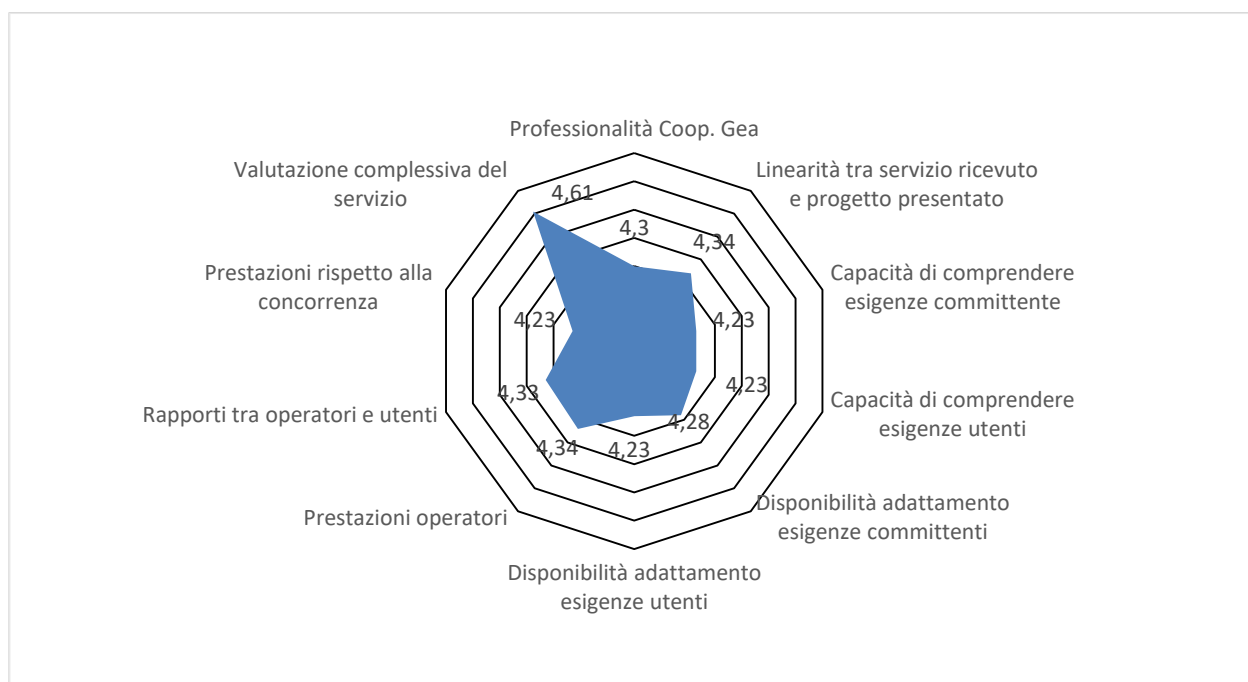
Professionalità Coop. Gea

Linearità tra servizio ricevuto e progetto presentato

Capacità di comprendere esigenze committente

Capacità di comprendere esigenze utenti

Disponibilità adattamento esigenze committenti

Disponibilità adattamento esigenze utenti

Prestazioni operatori

Rapporti tra operatori e utenti

Prestazioni rispetto alla concorrenza

Valutazione complessiva del servizio

4,3
4,34
4,23
4,23
4,28
4,23
4,34
4,33
4,23
4,61